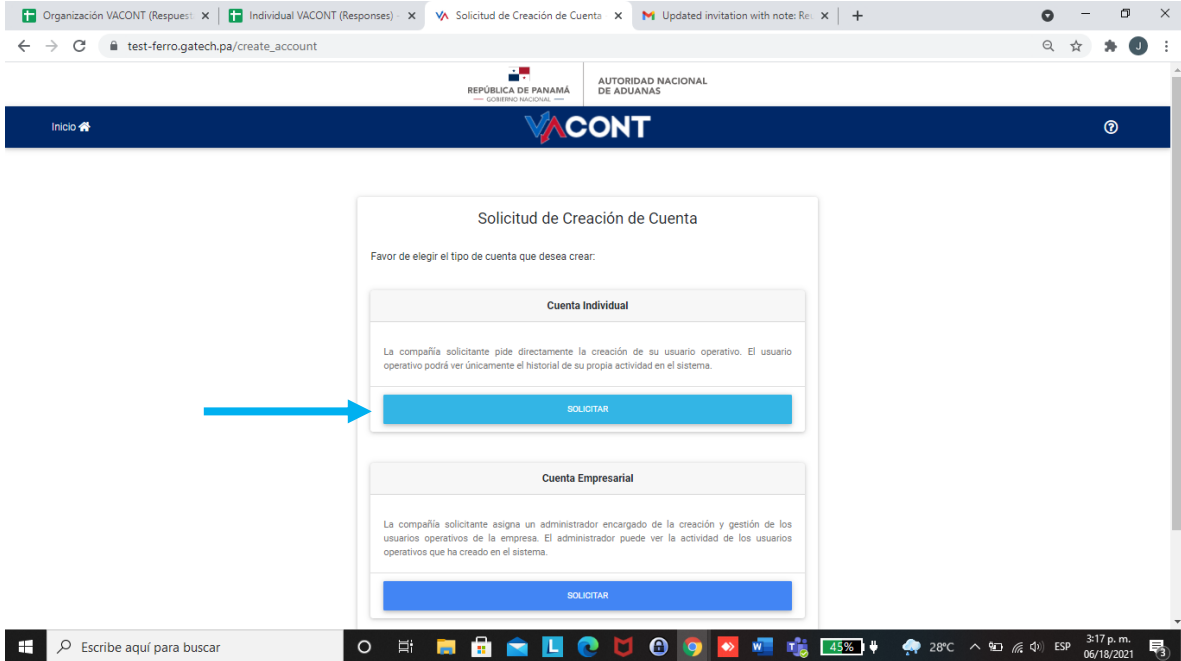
Organización VACONT (Respuest ×
Individual VACONT (Responses) ×
Solicitud de Creación de Cuenta ×
Updated invitation with note: Re ×
+

test-ferro.gatech.pa/create_account

REPÚBLICA DE PANAMÁ
GOBIERNO NACIONAL
AUTORIDAD NACIONAL DE ADUANAS

Inicio
VACONT

Solicitud de Creación de Cuenta

Favor de elegir el tipo de cuenta que desea crear:

Cuenta Individual

La compañía solicitante pide directamente la creación de su usuario operativo. El usuario operativo podrá ver únicamente el historial de su propia actividad en el sistema.

SOLICITAR

Cuenta Empresarial

La compañía solicitante asigna un administrador encargado de la creación y gestión de los usuarios operativos de la empresa. El administrador puede ver la actividad de los usuarios operativos que ha creado en el sistema.

SOLICITAR

Escribe aquí para buscar
45%
28°C
ESP
3:17 p. m.
06/18/2021